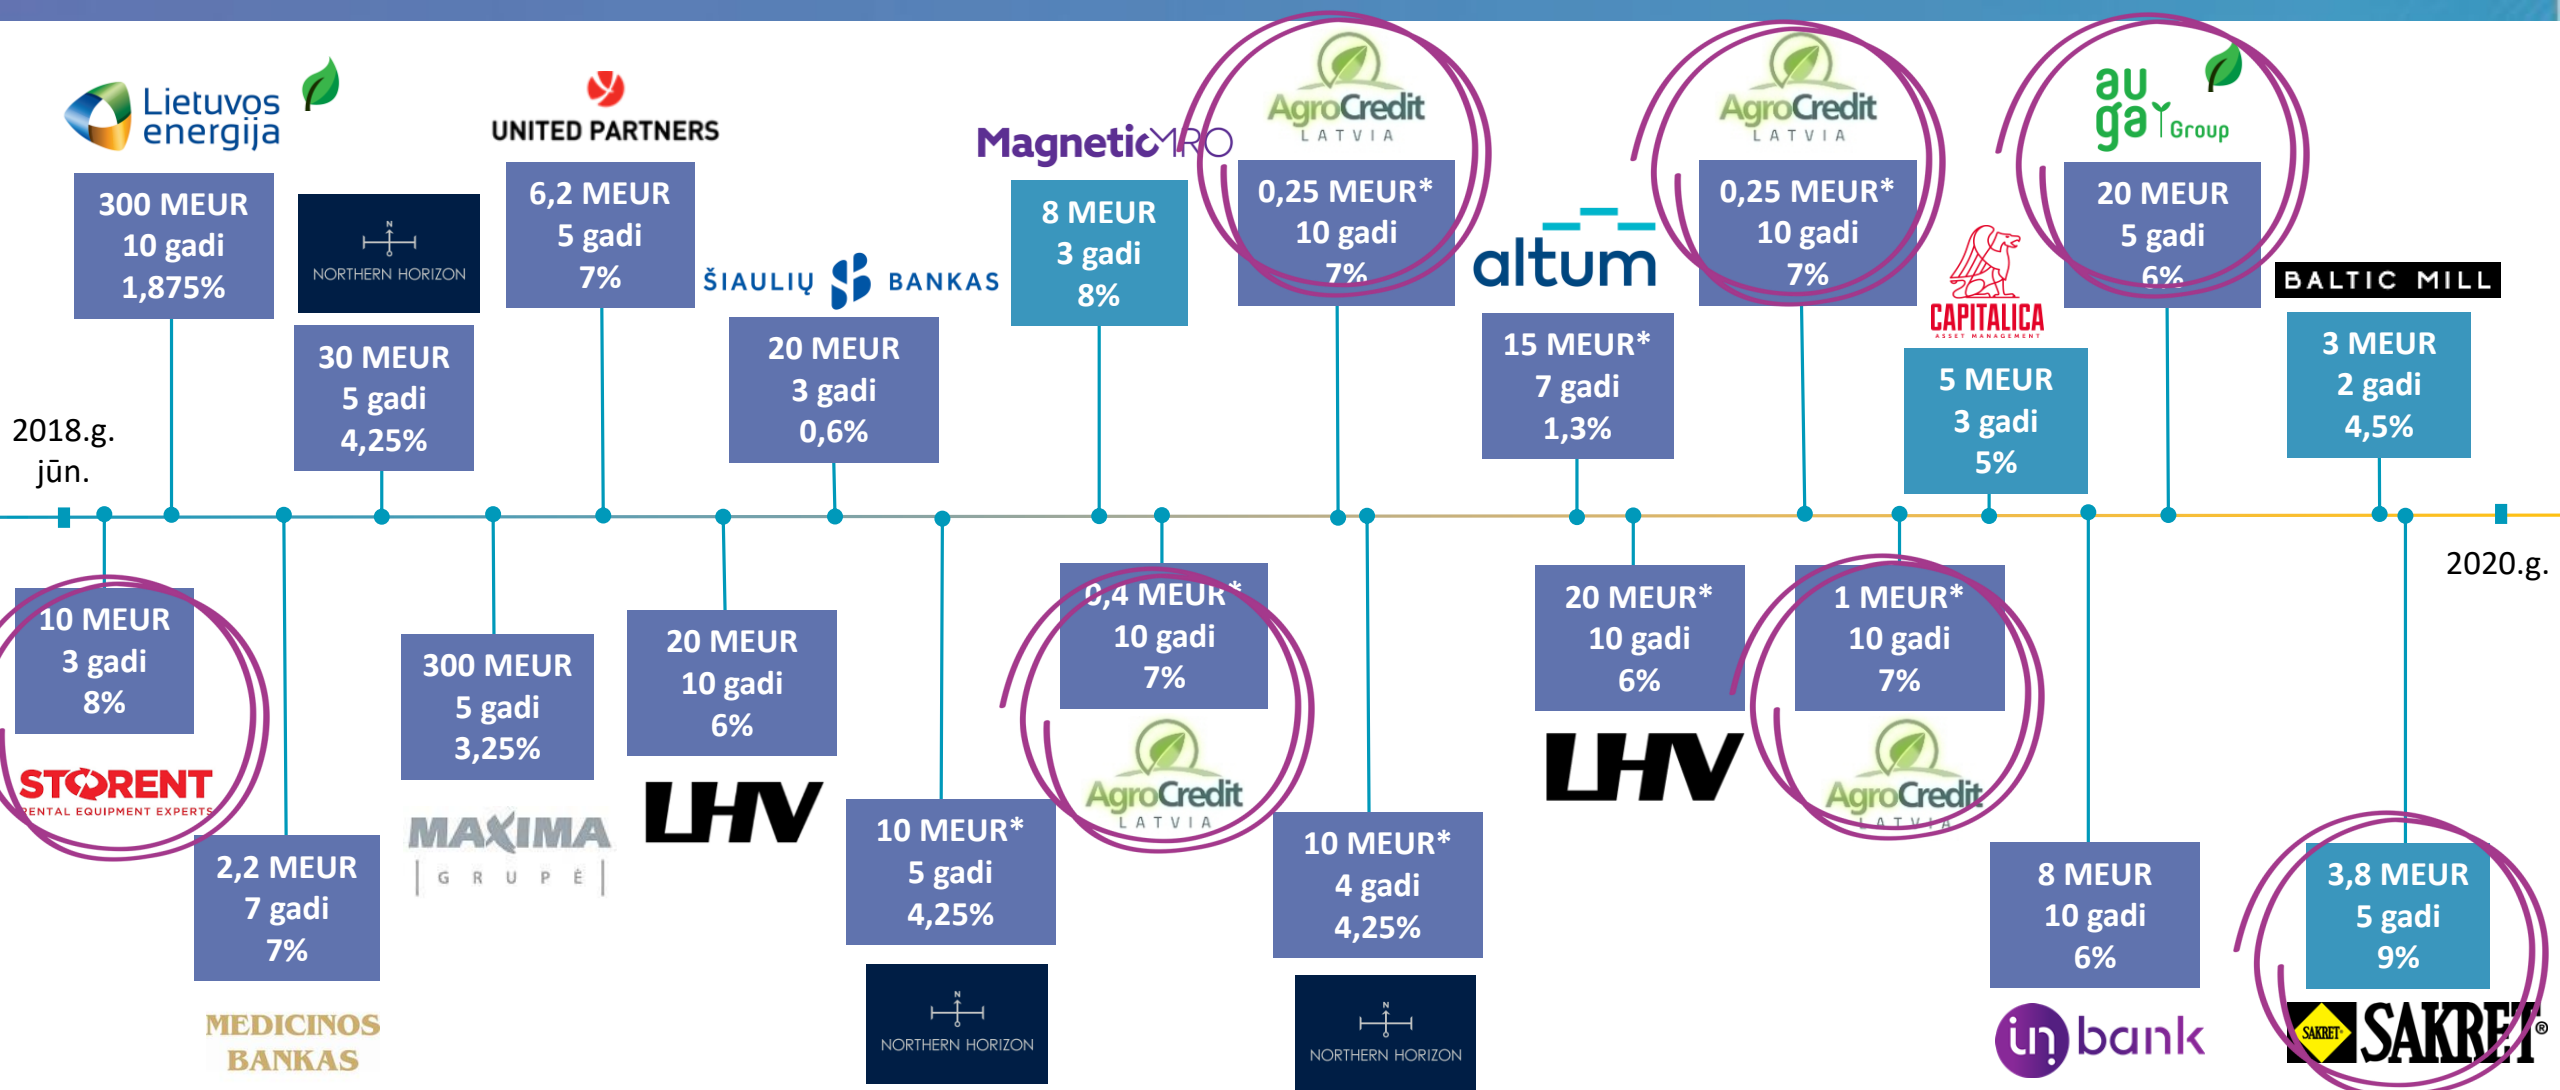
Lietuvos energija

300 MEUR
10 gadi
1,875%

NORTHERN HORIZON

30 MEUR
5 gadi
4,25%

UNITED PARTNERS

6,2 MEUR
5 gadi
7%

ŠIAULIŲ BANKAS

20 MEUR
3 gadi
0,6%

MagneticMRO

8 MEUR
3 gadi
8%

AgroCredit LATVIA

0,25 MEUR*
10 gadi
7%

altum

15 MEUR*
7 gadi
1,3%

AgroCredit LATVIA

0,25 MEUR*
10 gadi
7%

CAPITALICA ASSET MANAGEMENT

5 MEUR
3 gadi
5%

augay Group

20 MEUR
5 gadi
6%

BALTIC MILL

3 MEUR
2 gadi
4,5%

2018.g. jūn.

2020.g.

10 MEUR
3 gadi
8%

STORENT RENTAL EQUIPMENT EXPERTS

2,2 MEUR
7 gadi
7%

MEDICINOS BANKAS

300 MEUR
5 gadi
3,25%

MAXIMA GRUPĖ

20 MEUR
10 gadi
6%

LHV

10 MEUR*
5 gadi
4,25%

NORTHERN HORIZON

0,4 MEUR*
10 gadi
7%

AgroCredit LATVIA

10 MEUR*
4 gadi
4,25%

NORTHERN HORIZON

20 MEUR*
10 gadi
6%

LHV

1 MEUR*
10 gadi
7%

AgroCredit LATVIA

8 MEUR
10 gadi
6%

inbank

3,8 MEUR
5 gadi
9%

SAKRET